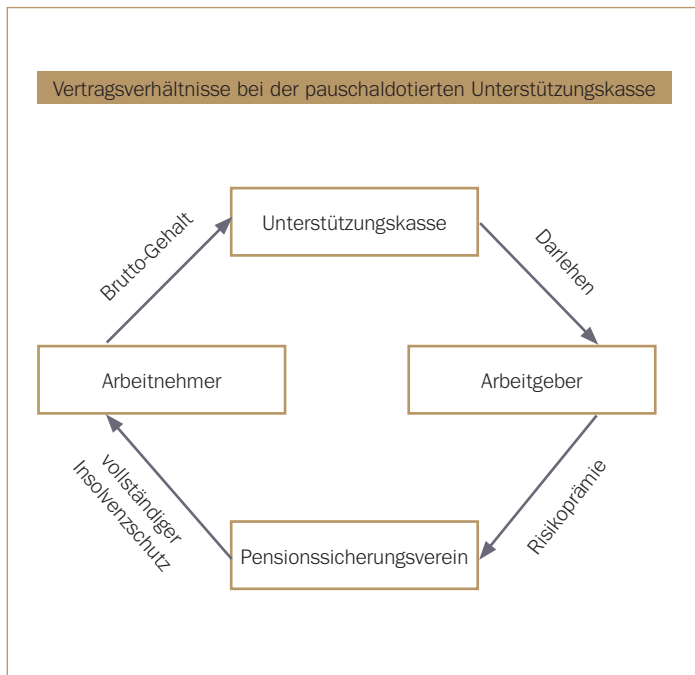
Vertragsverhältnisse bei der pauschaldotierten Unterstützungskasse

Unterstützungskasse

Brutto-Gehalt

Darlehen

Arbeitnehmer

Arbeitgeber

vollständiger Insolvenzschutz

Risikoprämie

Pensionssicherungsverein